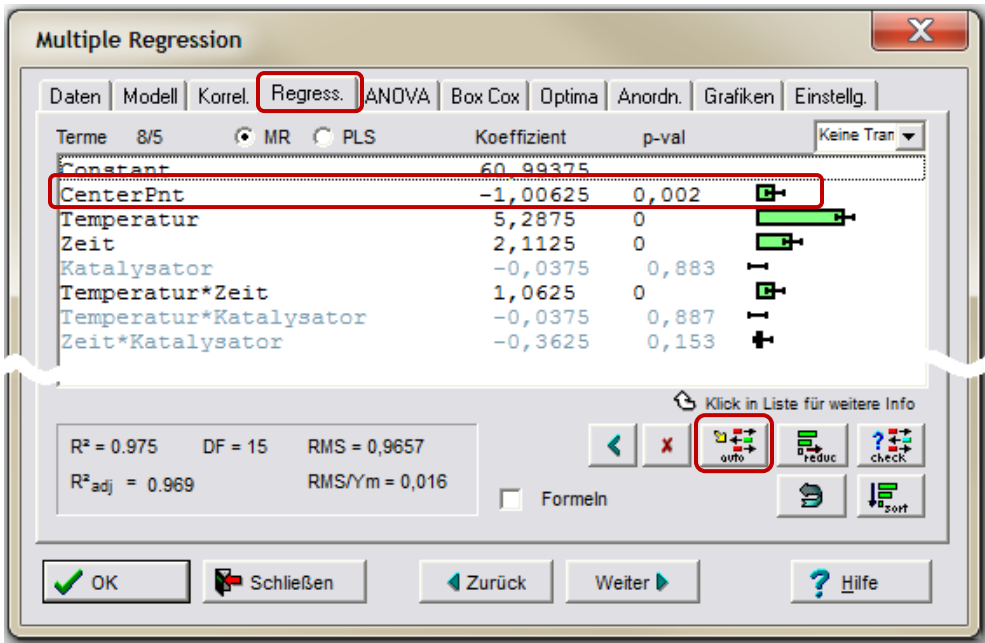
Multiple Regression

Daten | Modell | Korrel. | Regress. | ANOVA | Box Cox | Optima | Anordn. | Grafiken | Einstellg.

Terme 8/5 MR PLS Koeffizient p-val Keine Tran

| | | |
|---|---|---|
| Constant | 60,99375 | |
| CenterPnt | -1,00625 | 0,002 |
| Temperatur | 5,2875 | 0 |
| Zeit | 2,1125 | 0 |
| Katalysator | -0,0375 | 0,883 |
| Temperatur*Zeit | 1,0625 | 0 |
| Temperatur*Katalysator | -0,0375 | 0,887 |
| Zeit*Katalysator | -0,3625 | 0,153 |

Klick in Liste für weitere Info

$R^2$ = 0.975 DF = 15 RMS = 0,9657

$R^2_{adj}$ = 0.969 RMS/Ym = 0,016

Formeln

auto reduc check sort

OK Schließen Zurück Weiter Hilfe